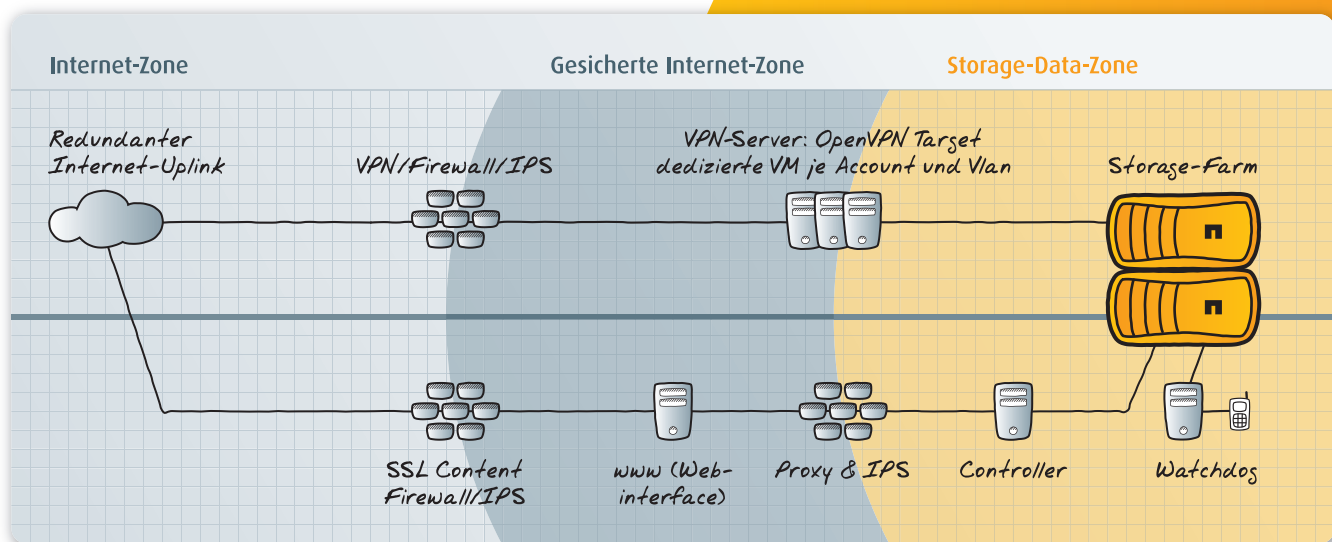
Internet-Zone

Gesicherte Internet-Zone

Storage-Data-Zone

Redundanter Internet-Uplink

VPN/Firewall/IPS

VPN-Server: OpenVPN Target dedizierte VM je Account und Vlan

Storage-Farm

SSL Content Firewall/IPS

www (Web-interface)

Proxy & IPS

Controller

Watchdog